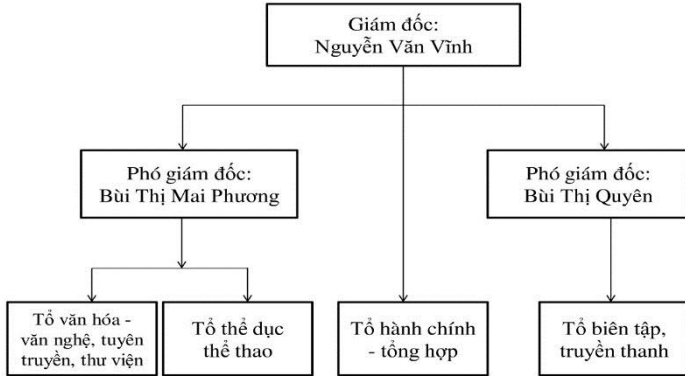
Giám đốc:
Nguyễn Văn Vĩnh

Phó giám đốc:
Bùi Thị Mai Phương

Phó giám đốc:
Bùi Thị Quyên

Tổ văn hóa - văn nghệ, tuyên truyền, thư viện

Tổ thể dục thể thao

Tổ hành chính - tổng hợp

Tổ biên tập, truyền thanh